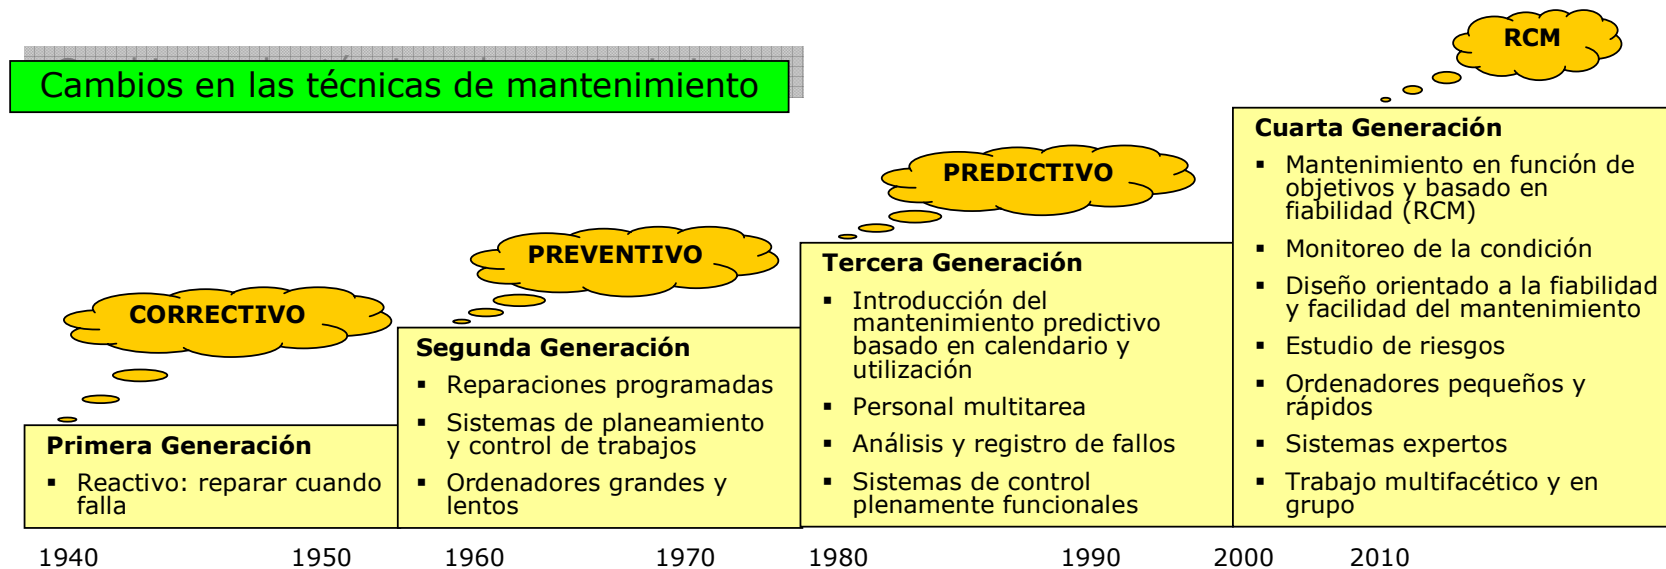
Cambios en las técnicas de mantenimiento

RCM

PREDICTIVO

PREVENTIVO

CORRECTIVO

Primera Generación
▪ Reactivo: reparar cuando falla

Segunda Generación
▪ Reparaciones programadas
▪ Sistemas de planeamiento y control de trabajos
▪ Ordenadores grandes y lentos

Tercera Generación
▪ Introducción del mantenimiento predictivo basado en calendario y utilización
▪ Personal multitarea
▪ Análisis y registro de fallos
▪ Sistemas de control plenamente funcionales

Cuarta Generación
▪ Mantenimiento en función de objetivos y basado en fiabilidad (RCM)
▪ Monitoreo de la condición
▪ Diseño orientado a la fiabilidad y facilidad del mantenimiento
▪ Estudio de riesgos
▪ Ordenadores pequeños y rápidos
▪ Sistemas expertos
▪ Trabajo multifacético y en grupo

1940 1950 1960 1970 1980 1990 2000 2010